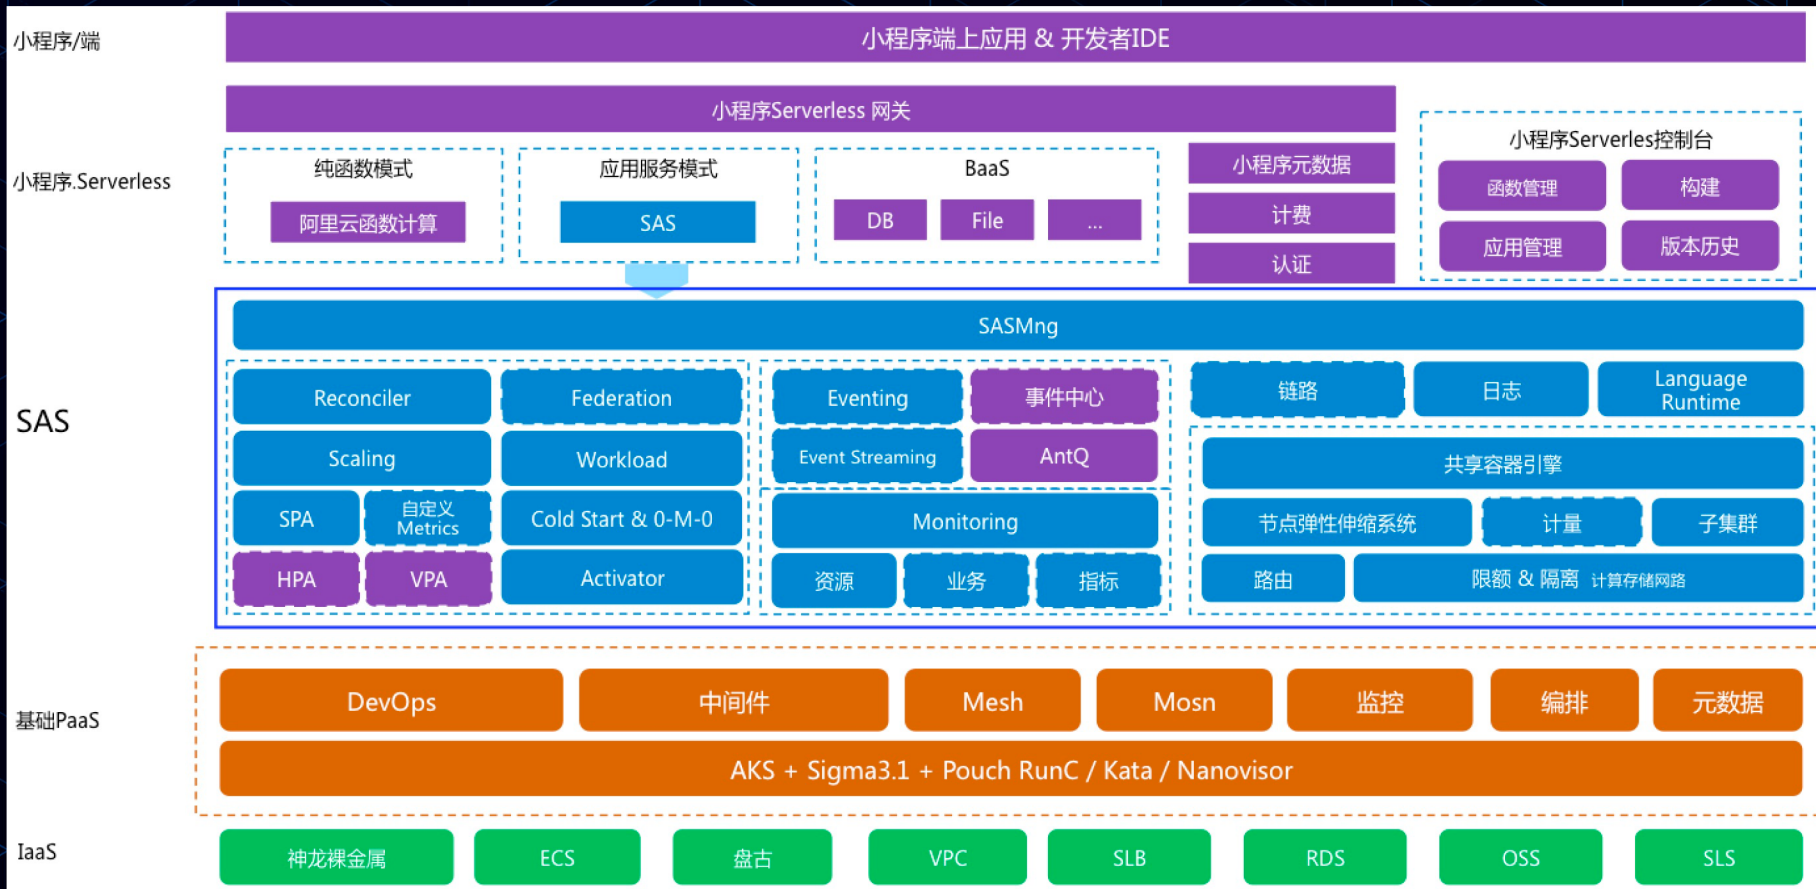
小程序/端

小程序端上应用 & 开发者IDE

小程序.Serverless

小程序Serverless 网关

纯函数模式

阿里云函数计算

应用服务模式

SAS

BaaS

DB

File

...

小程序元数据

计费

认证

小程序Serverles控制台

函数管理

构建

应用管理

版本历史

SAS

SASMng

Reconciler

Federation

Scaling

Workload

SPA

自定义 Metrics

Cold Start & 0-M-0

HPA

VPA

Activator

Eventing

事件中心

Event Streaming

AntQ

Monitoring

资源

业务

指标

链路

日志

Language Runtime

共享容器引擎

节点弹性伸缩系统

计量

子集群

路由

限额 & 隔离 计算存储网路

基础PaaS

DevOps

中间件

Mesh

Mosn

监控

编排

元数据

AKS + Sigma3.1 + Pouch RunC / Kata / Nanovisor

IaaS

神龙裸金属

ECS

盘古

VPC

SLB

RDS

OSS

SLS